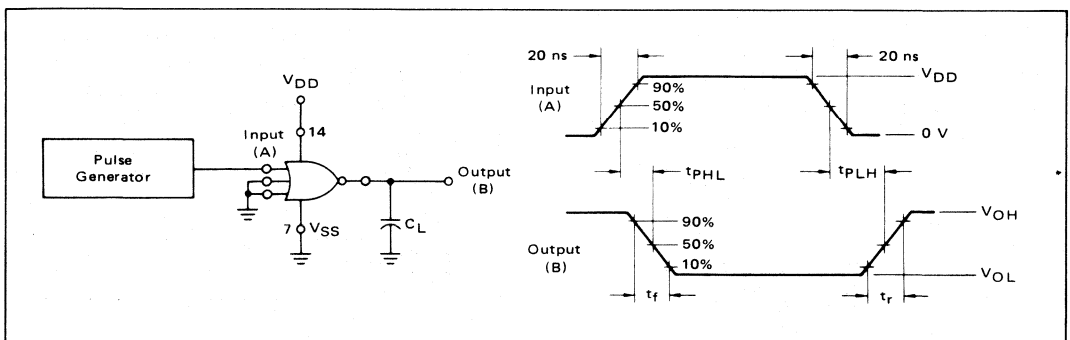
$V_{DD}$

14

Input (A)

Pulse Generator

Output (B)

7 $V_{SS}$

$C_L$

20 ns

20 ns

Input (A)

90%

50%

10%

$V_{DD}$

0 V

$t_{PHL}$

$t_{PLH}$

Output (B)

90%

50%

10%

$V_{OH}$

$V_{OL}$

$t_f$

$t_r$